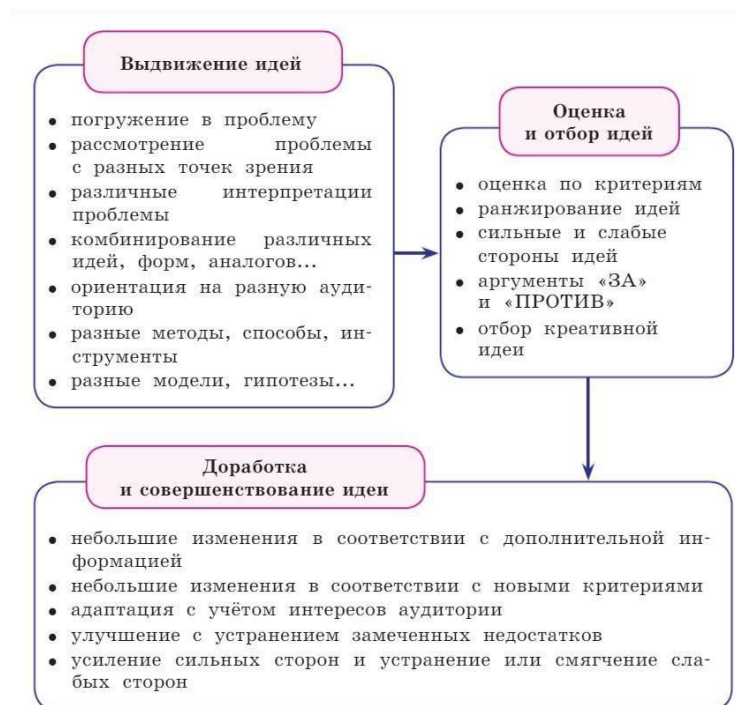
Выдвижение идей

- погружение в проблему
- рассмотрение проблемы с разных точек зрения
- различные интерпретации проблемы
- комбинирование различных идей, форм, аналогов...
- ориентация на разную аудиторию
- разные методы, способы, инструменты
- разные модели, гипотезы...

Оценка и отбор идей

- оценка по критериям
- ранжирование идей
- сильные и слабые стороны идей
- аргументы «ЗА» и «ПРОТИВ»
- отбор креативной идеи

Доработка и совершенствование идеи

- небольшие изменения в соответствии с дополнительной информацией
- небольшие изменения в соответствии с новыми критериями
- адаптация с учётом интересов аудитории
- улучшение с устранением замеченных недостатков
- усиление сильных сторон и устранение или смягчение слабых сторон